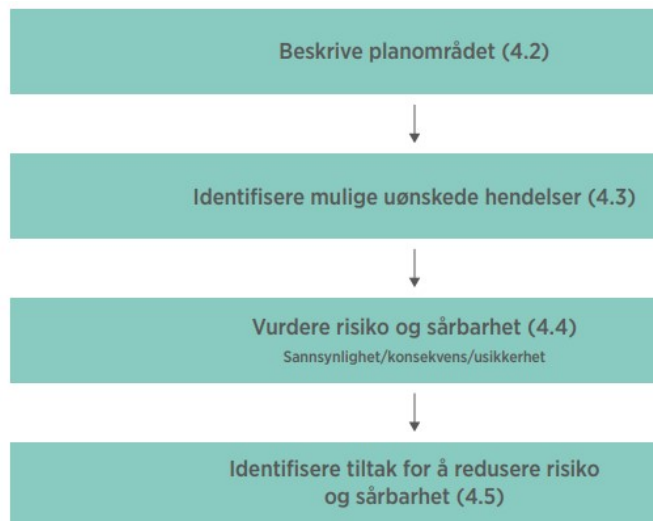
Beskrive planområdet (4.2)

Identifisere mulige uønskede hendelser (4.3)

Vurdere risiko og sårbarhet (4.4)
Sannsynlighet/konsekvens/usikkerhet

Identifisere tiltak for å redusere risiko og sårbarhet (4.5)